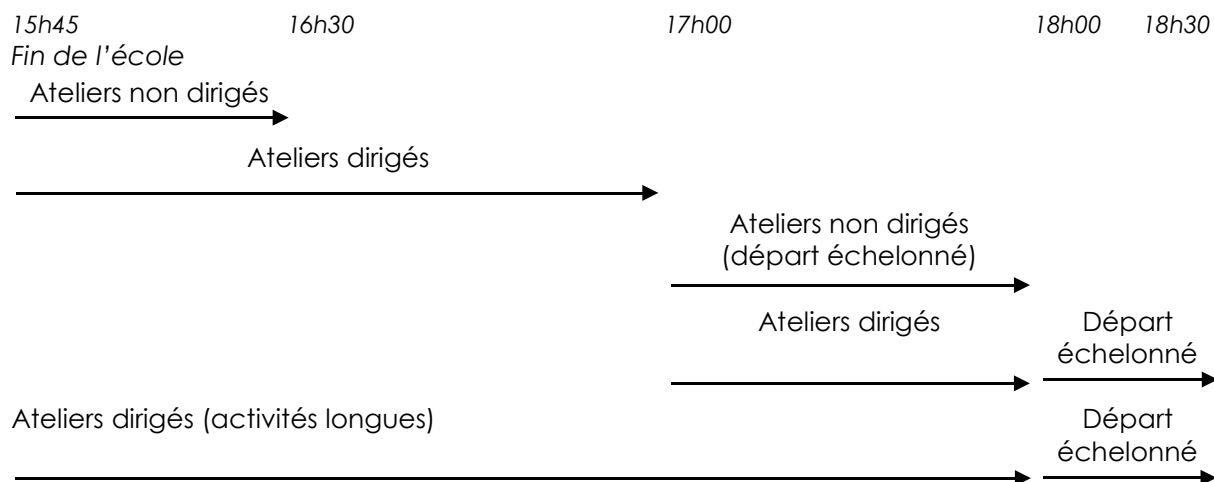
15h45 16h30 17h00 18h00 18h30
Fin de l'école

Ateliers non dirigés

Ateliers dirigés

Ateliers non dirigés (départ échelonné)

Ateliers dirigés

Départ échelonné

Ateliers dirigés (activités longues)

Départ échelonné